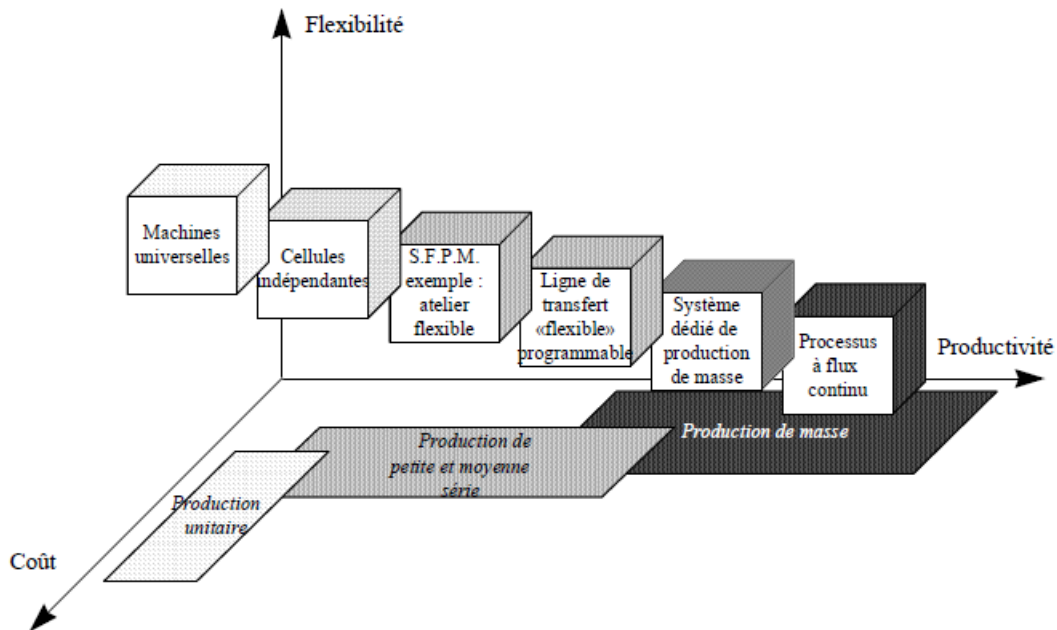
Flexibilité

Machines universelles

Cellules indépendantes

S.F.P.M. exemple : atelier flexible

Ligne de transfert «flexible» programmable

Système dédié de production de masse

Processus à flux continu

Productivité

Production de masse

Production de petite et moyenne série

Production unitaire

Coût